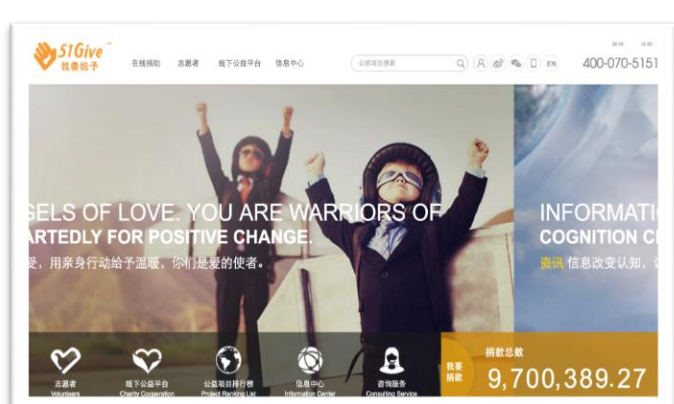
51Give™
我要给予

在线捐助 志愿者 线下公益平台 信息中心

公益项目搜索

EN

登录 注册

400-070-5151

GELS OF LOVE. YOU ARE WARRIORS OF
ARTEDLY FOR POSITIVE CHANGE.
爱，用亲身行动给予温暖，你们是爱的使者。

INFORMATI
COGNITION C
资讯 信息改变认知，

志愿者
Volunteers

线下公益平台
Charity Cooperation

公益项目排行榜
Project Ranking List

信息中心
Information Center

咨询服务
Consulting Service

我要捐款

捐款总数
9,700,389.27